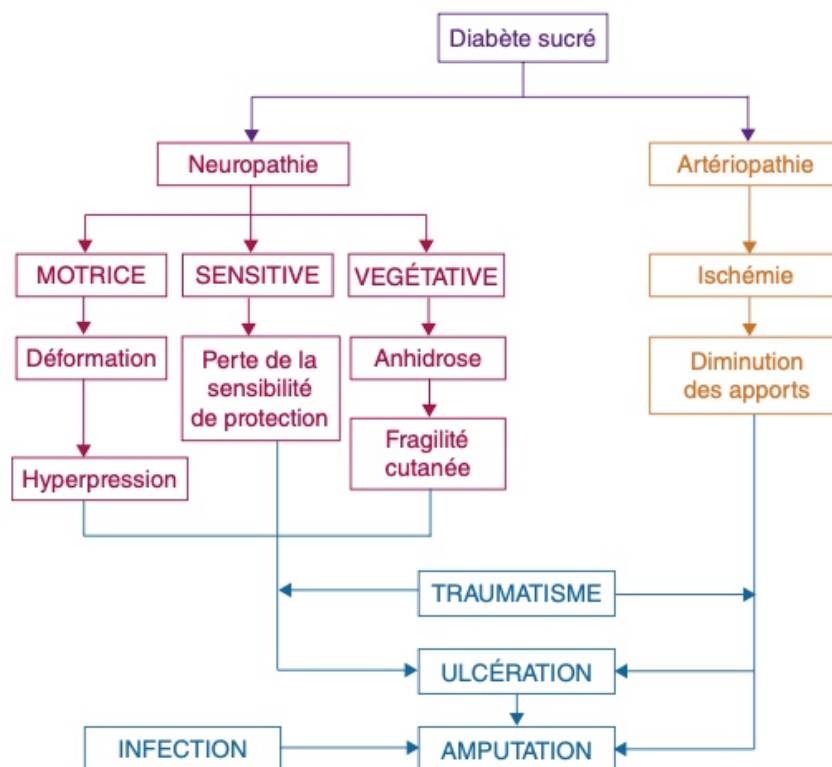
Diabète sucré

Neuropathie

Artériopathie

MOTRICE

SENSITIVE

VEGÉTATIVE

Ischémie

Déformation

Perte de la sensibilité de protection

Anhidrose

Diminution des apports

Fragilité cutanée

Hyperpression

TRAUMATISME

ULCÉRATION

INFECTION

AMPUTATION